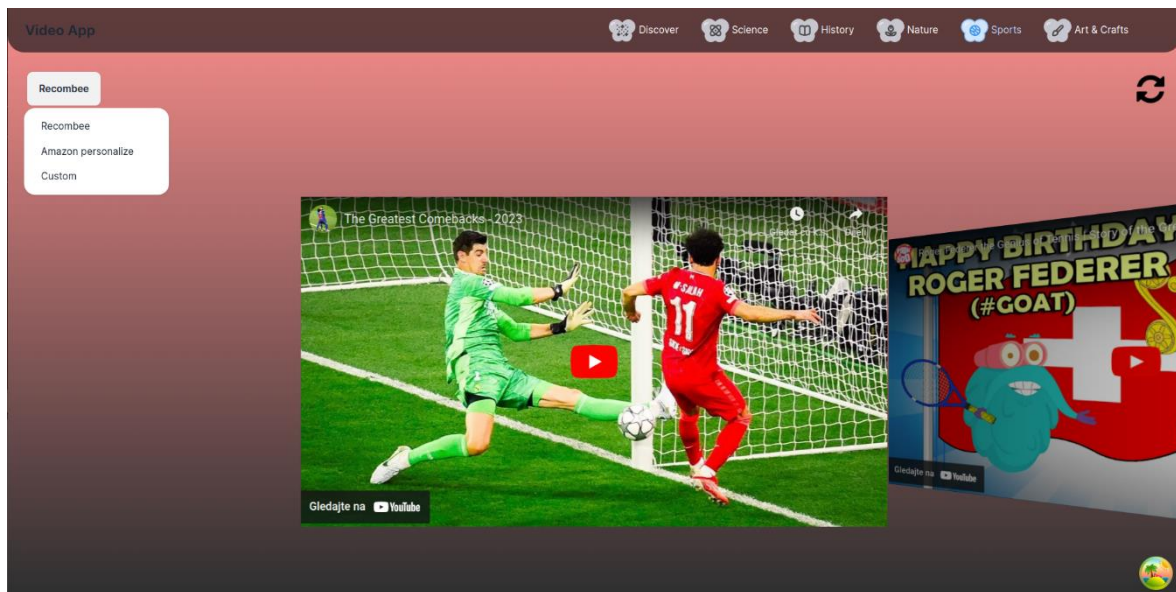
Video App

Discover Science History Nature Sports Art & Crafts

Recombee

Recombee
Amazon personalize
Custom

The Greatest Comebacks - 2023

Gledaj kasnije

Dijeli

11

Gledajte na YouTube

HAPPY BIRTHDAY ROGER FEDERER (#GOAT)

Gledajte na YouTube